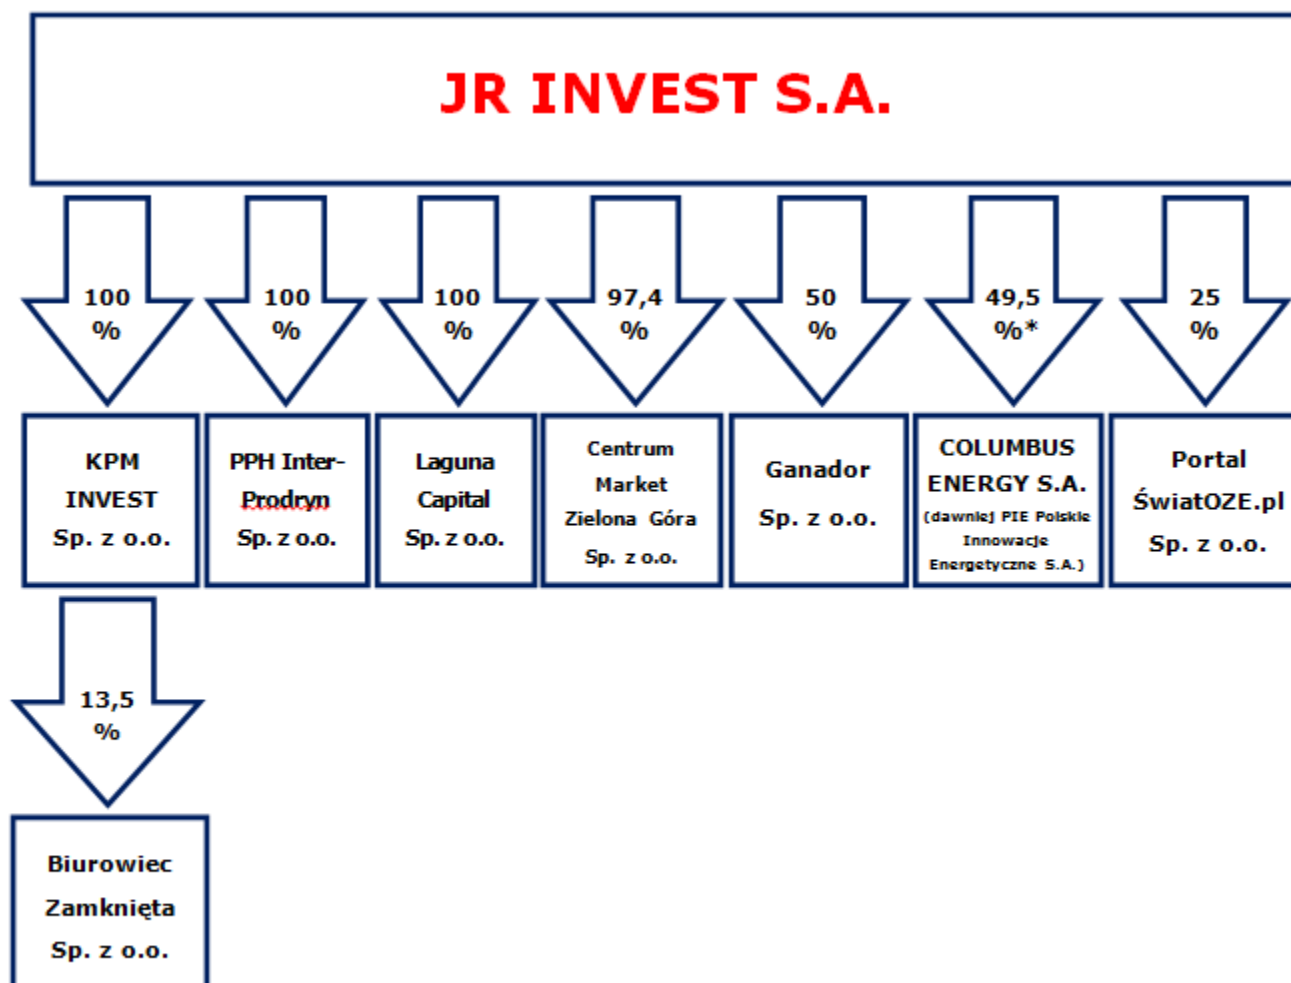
JR INVEST S.A.

100 %

100 %

100 %

97,4 %

50 %

49,5 %*

25 %

KPM INVEST Sp. z o.o.

PPH Inter-Prodryn Sp. z o.o.

Laguna Capital Sp. z o.o.

Centrum Market Zielona Góra Sp. z o.o.

Ganador Sp. z o.o.

COLUMBUS ENERGY S.A. (dawniej PIE Polskie Innowacje Energetyczne S.A.)

Portal ŚwiatOZE.pl Sp. z o.o.

13,5 %

Biurowiec Zamknięta Sp. z o.o.